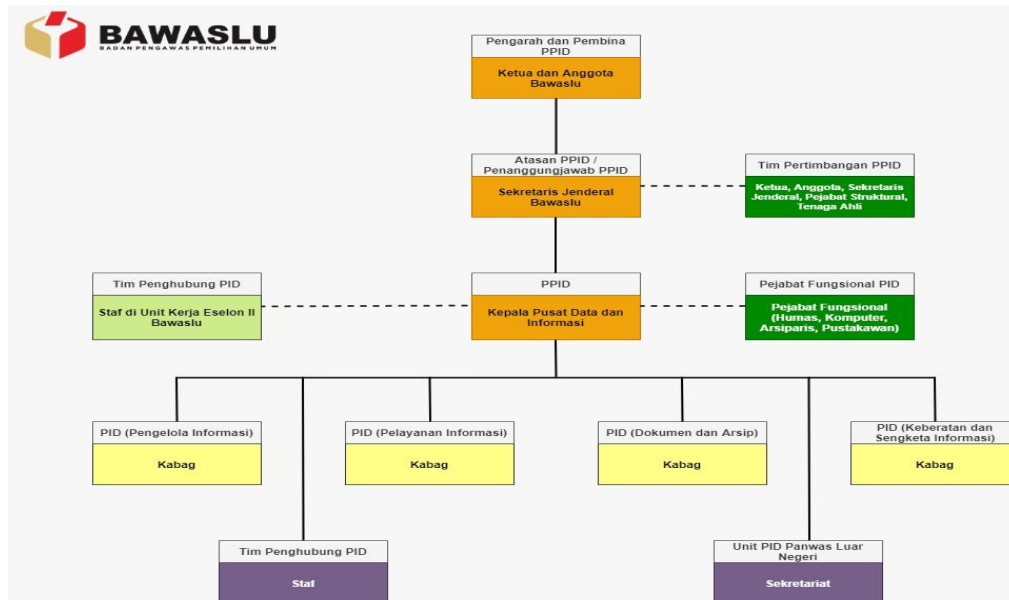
BAWASLU
BADAN PENGAWAS PEMILIHAN UMUM

Pengarah dan Pembina PPID
Ketua dan Anggota Bawaslu

Atasan PPID / Penanggungjawab PPID
Sekretaris Jenderal Bawaslu

Tim Pertimbangan PPID
Ketua, Anggota, Sekretaris Jenderal, Pejabat Struktural, Tenaga Ahli

Tim Penghubung PID
Staf di Unit Kerja Eselon II Bawaslu

PPID
Kepala Pusat Data dan Informasi

Pejabat Fungsional PID
Pejabat Fungsional (Humas, Komputer, Arsiparis, Pustakawan)

PID (Pengelola Informasi)
Kabag

PID (Pelayanan Informasi)
Kabag

PID (Dokumen dan Arsip)
Kabag

PID (Keberatan dan Sengketa Informasi)
Kabag

Tim Penghubung PID
Staf

Unit PID Panwas Luar Negeri
Sekretariat